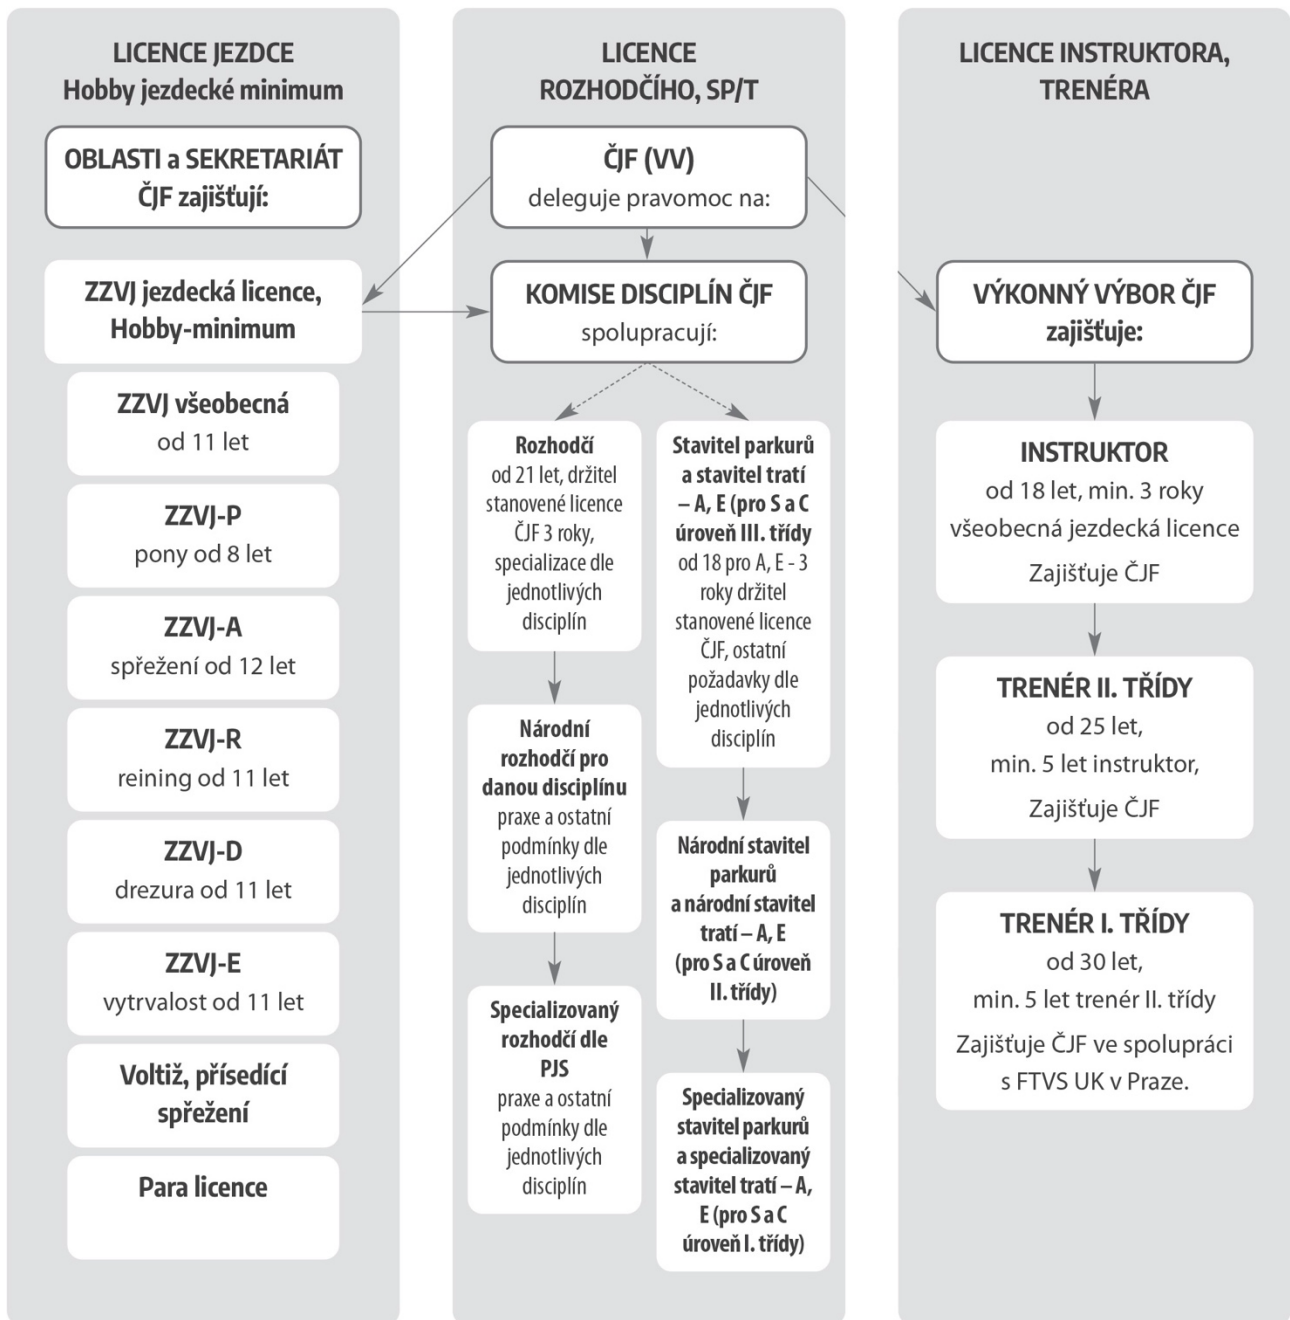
LICENCE JEZDCE
Hobby jezdecké minimum

OBLASTI a SEKRETARIÁT ČJF zajišťují:

ZZVJ jezdecká licence, Hobby-minimum

ZZVJ všeobecná
od 11 let

ZZVJ-P
pony od 8 let

ZZVJ-A
spřežení od 12 let

ZZVJ-R
reining od 11 let

ZZVJ-D
drezura od 11 let

ZZVJ-E
vytrvalost od 11 let

Voltiž, přísedící spřežení

Para licence

LICENCE
ROZHODČÍHO, SP/T

ČJF (VV)
deleguje pravomoc na:

KOMISE DISCIPLÍN ČJF
spolupracují:

Rozhodčí
od 21 let, držitel stanovené licence ČJF 3 roky, specializace dle jednotlivých disciplín

Národní rozhodčí pro danou disciplínu
praxe a ostatní podmínky dle jednotlivých disciplín

Specializovaný rozhodčí dle PJS
praxe a ostatní podmínky dle jednotlivých disciplín

Stavitel parkurů a stavitel tratí – A, E (pro S a C úroveň III. třídy
od 18 pro A, E - 3 roky držitel stanovené licence ČJF, ostatní požadavky dle jednotlivých disciplín

Národní stavitel parkurů a národní stavitel tratí – A, E (pro S a C úroveň II. třídy)

Specializovaný stavitel parkurů a specializovaný stavitel tratí – A, E (pro S a C úroveň I. třídy)

LICENCE INSTRUKTORA, TRENÉRA

VÝKONNÝ VÝBOR ČJF
zajišťuje:

INSTRUKTOR
od 18 let, min. 3 roky všeobecná jezdecká licence
Zajišťuje ČJF

TRENÉR II. TŘÍDY
od 25 let,
min. 5 let instruktor,
Zajišťuje ČJF

TRENÉR I. TŘÍDY
od 30 let,
min. 5 let trenér II. třídy
Zajišťuje ČJF ve spolupráci s FTVS UK v Praze.